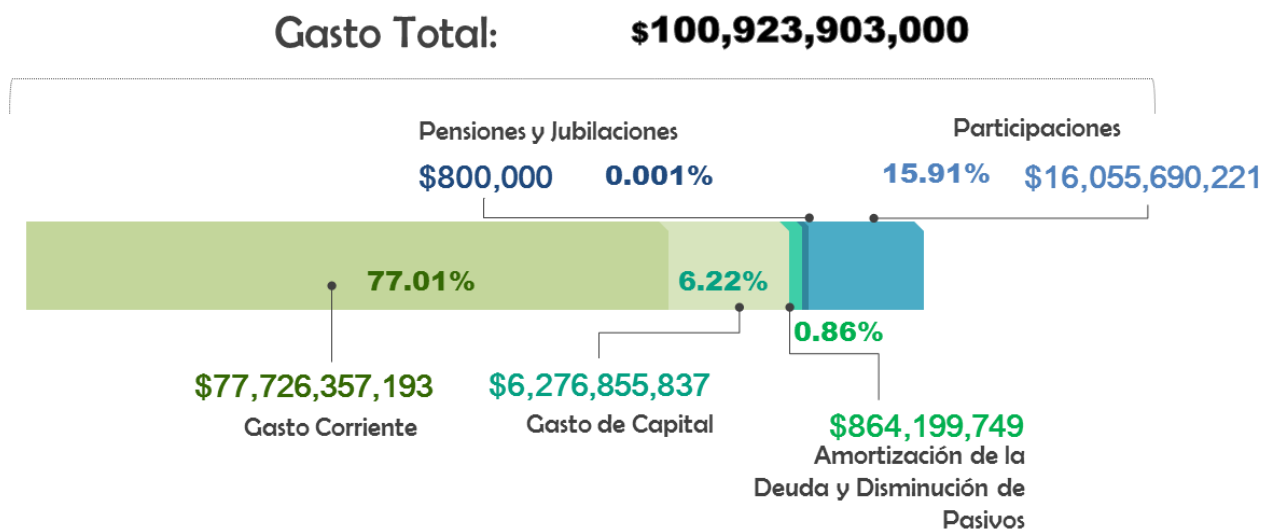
Gasto Total: $100,923,903,000

Pensiones y Jubilaciones

$800,000 0.001%

Participaciones

15.91% $16,055,690,221

77.01%

6.22%

0.86%

$77,726,357,193
Gasto Corriente

$6,276,855,837
Gasto de Capital

$864,199,749
Amortización de la Deuda y Disminución de Pasivos